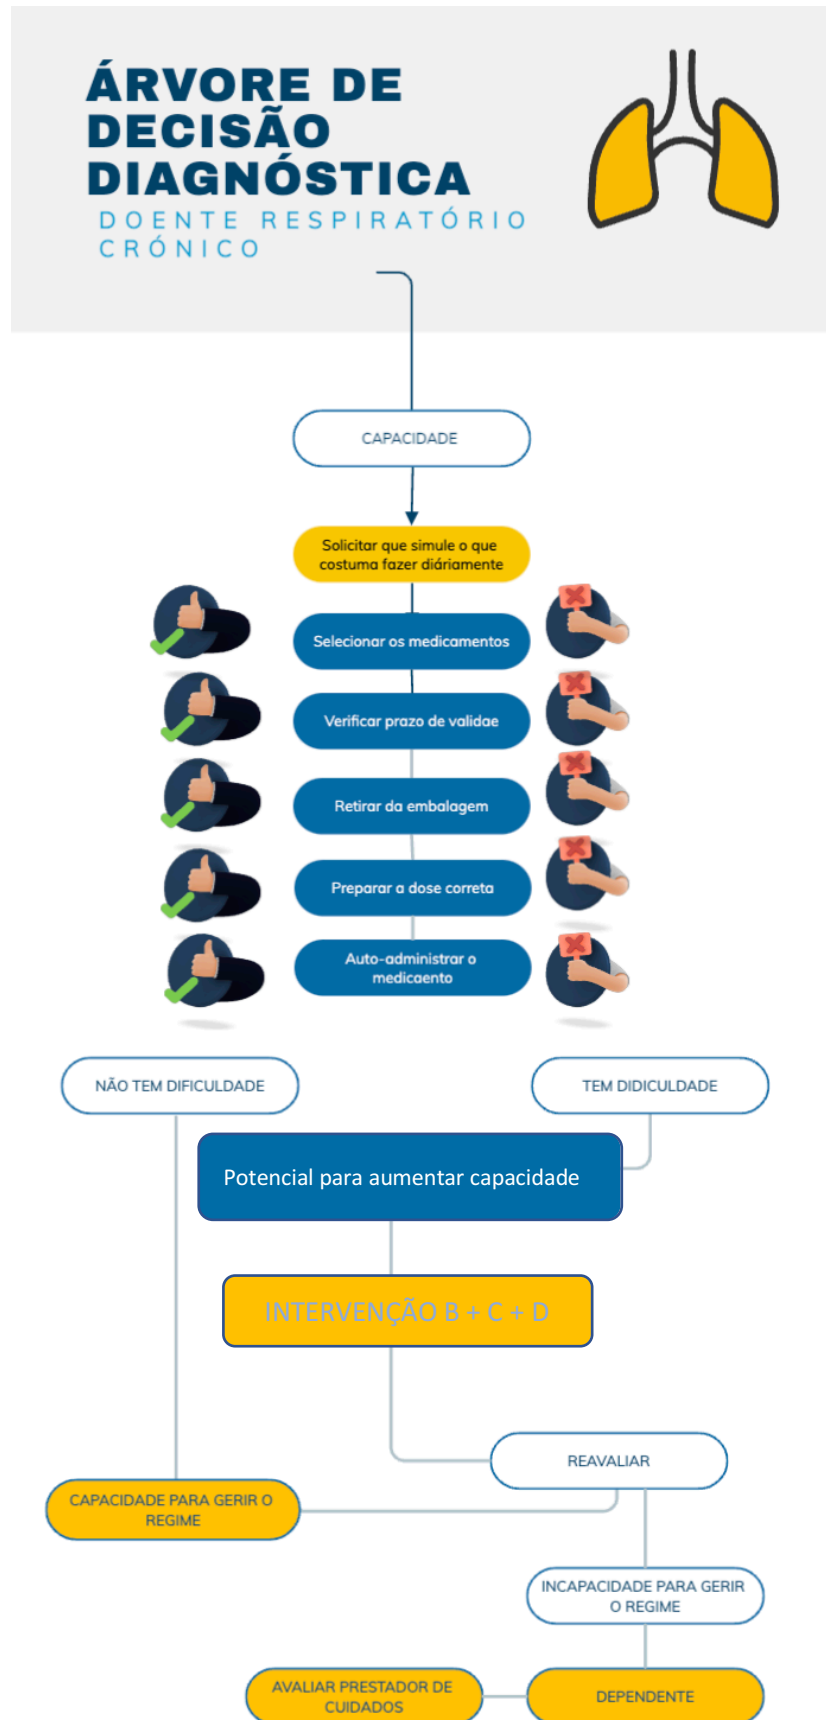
ÁRVORE DE DECISÃO DIAGNÓSTICA
DOENTE RESPIRATÓRIO CRÓNICO

CAPACIDADE

Solicitar que simule o que costuma fazer diáriamente

Selecionar os medicamentos

Verificar prazo de validae

Retirar da embalagem

Preparar a dose correta

Auto-administrar o medicaento

NÃO TEM DIFICULDADE

TEM DIDICULDADE

Potencial para aumentar capacidade

INTERVENÇÃO B + C + D

REAVALIAR

CAPACIDADE PARA GERIR O REGIME

INCAPACIDADE PARA GERIR O REGIME

AVALIAR PRESTADOR DE CUIDADOS

DEPENDENTE